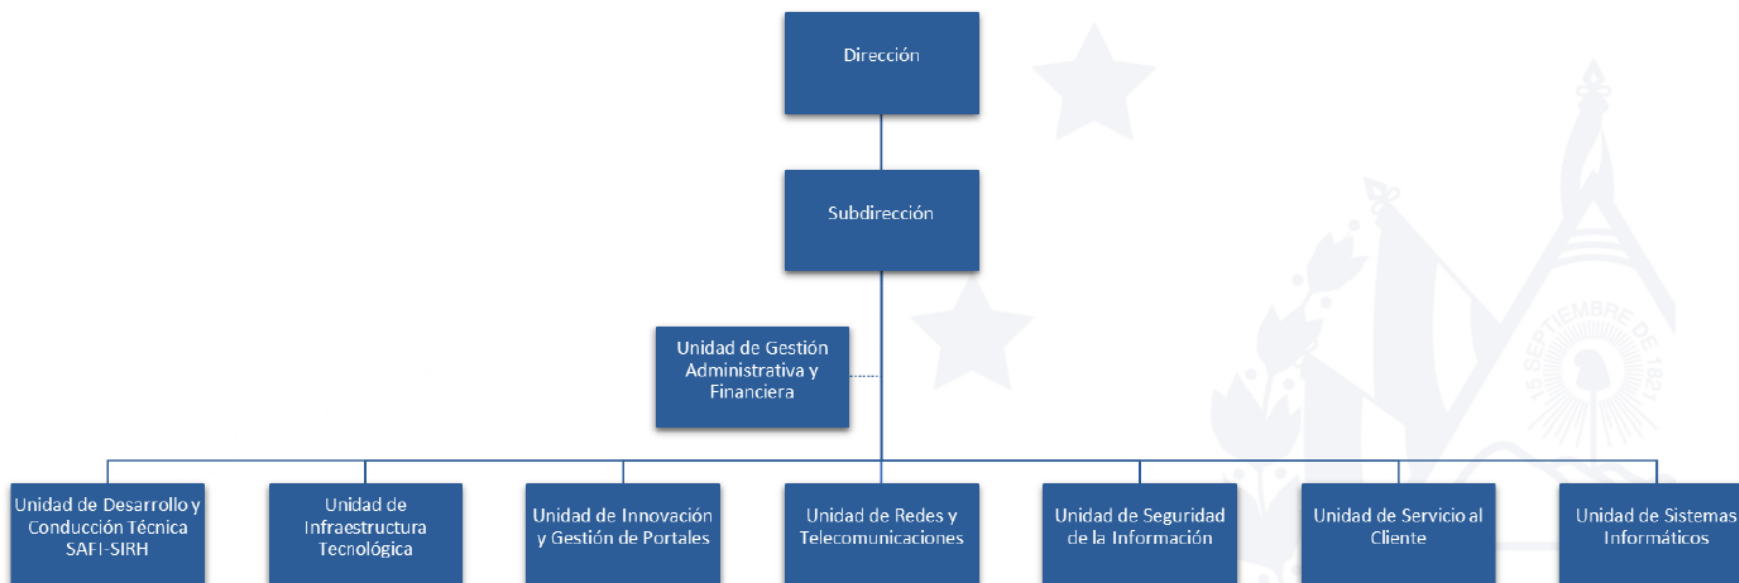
Dirección

Subdirección

Unidad de Gestión Administrativa y Financiera

Unidad de Desarrollo y Conducción Técnica SAFI-SIRH

Unidad de Infraestructura Tecnológica

Unidad de Innovación y Gestión de Portales

Unidad de Redes y Telecomunicaciones

Unidad de Seguridad de la Información

Unidad de Servicio al Cliente

Unidad de Sistemas Informáticos

15 SEPTIEMBRE DE 1821